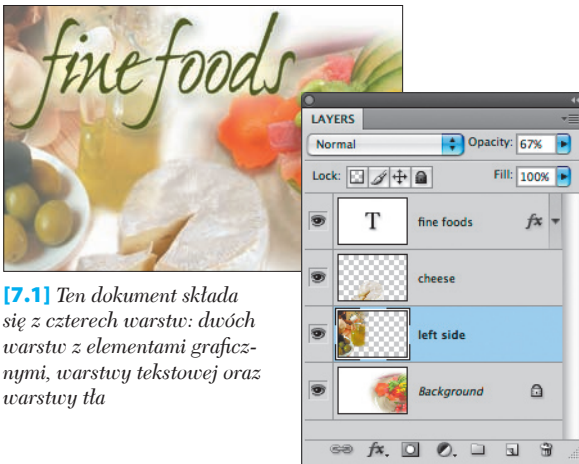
fine foods

LAYERS

Normal

Opacity: 67%

Lock:

Fill: 100%

T

fine foods

fx

cheese

left side

Background

[7.1] Ten dokument składa się z czterech warstw: dwóch warstw z elementami graficznymi, warstwy tekstowej oraz warstwy tła